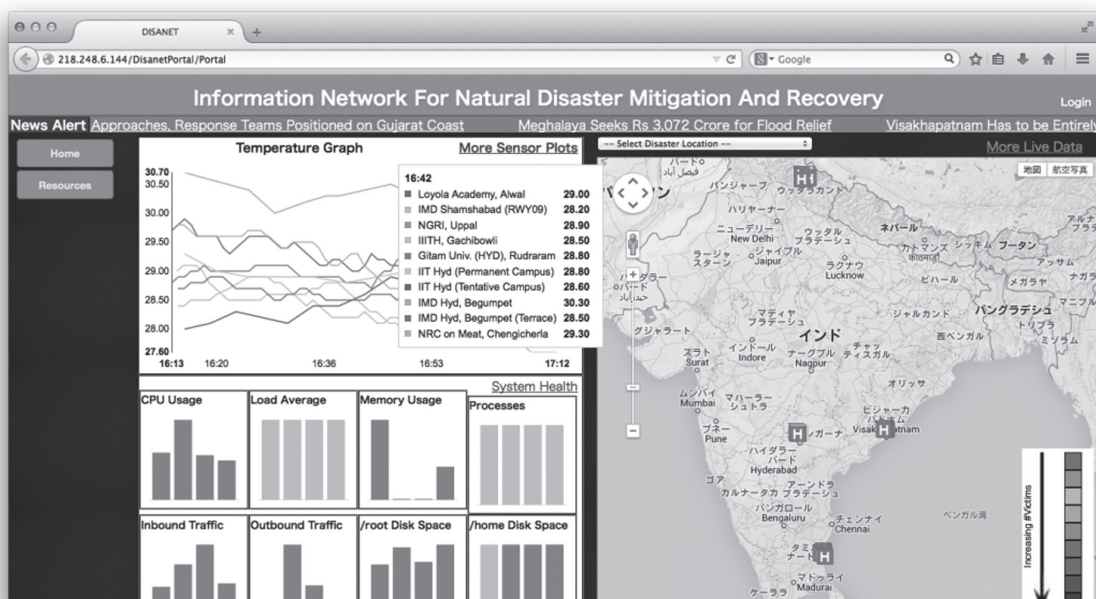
DISANET

218.248.6.144/DisanetPortal/Portal

Google

Information Network For Natural Disaster Mitigation And Recovery

Login

News Alert Approaches, Response Teams Positioned on Gujarat Coast Meghalaya Seeks Rs 3,072 Crore for Flood Relief Visakhapatnam Has to be Entirely

Home

Resources

Temperature Graph

More Sensor Plots

30.70
30.50
30.00
29.50
29.00
28.50
28.00
27.60
16:13 16:20 16:36 16:53 17:12

16:42
Loyola Academy, Alwal 29.00
IMD Shamshabad (RWY09) 28.20
NGRI, Uppal 28.90
IIITH, Gachibowli 28.50
Gitam Univ. (HYD), Rudraram 28.80
IIT Hyd (Permanent Campus) 28.80
IIT Hyd (Tentative Campus) 28.60
IMD Hyd, Begumpet 30.30
IMD Hyd, Begumpet (Terrace) 28.50
NRC on Meat, Chengicherla 29.30

System Health

CPU Usage

Load Average

Memory Usage

Processes

Inbound Traffic

Outbound Traffic

/root Disk Space

/home Disk Space

-- Select Disaster Location --

More Live Data

地図 航空写真

ニューデリー New Delhi
ジャイプル Jaipur
ラクナウ Lucknow
ネパール
カトマンズ
ブータン
ウッタル プラデーシュ
ラージャスターン
ビハール
バングラデシュ
インド
マディヤ プラデーシュ
グジャラート
スラト Surat
インドール Indore
ナーグプル Nagpur
チャッティスガル
西ベンガル
ジャルカンド
オリッサ
ムンバイ Mumbai
マハーラーシュトラ
プネー Pune
ハイダラーバード Hyderabad
Visakhapatnam
アーンドラ プラデーシュ
カルナータカ
ゴア
バンガロール Bengaluru
チェンナイ Chennai
タミル ナードゥ
マドゥライ Madurai
ケーララ
ベンガル湾
メガラヤ
アッサム
トリプラ
ミゾラム
マニプル
ナガランド
ウッタラカンド

Increasing #Victims